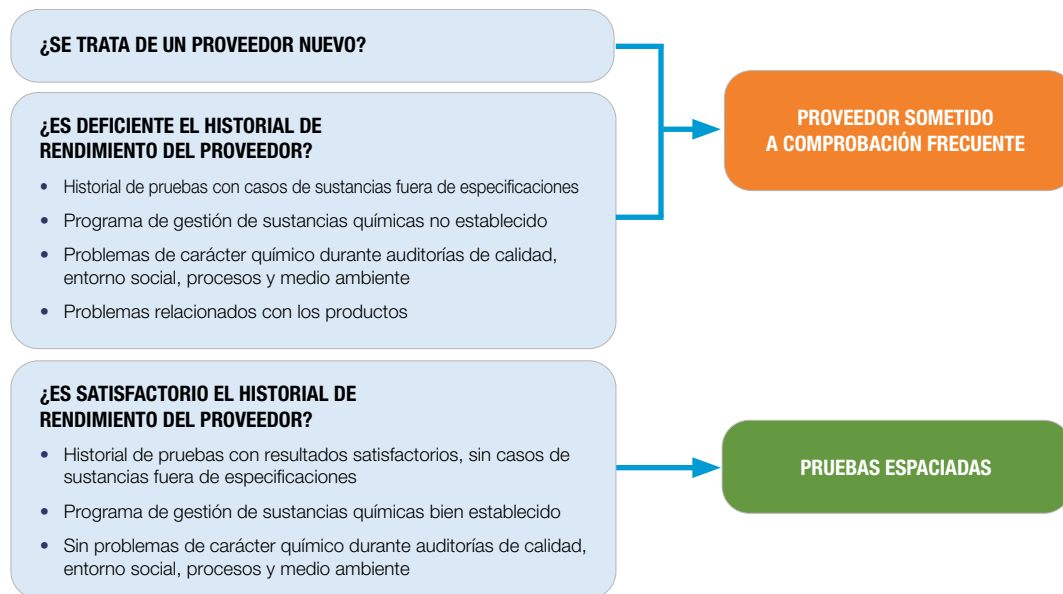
¿SE TRATA DE UN PROVEEDOR NUEVO?

¿ES DEFICIENTE EL HISTORIAL DE RENDIMIENTO DEL PROVEEDOR?

- Historial de pruebas con casos de sustancias fuera de especificaciones
- Programa de gestión de sustancias químicas no establecido
- Problemas de carácter químico durante auditorías de calidad, entorno social, procesos y medio ambiente
- Problemas relacionados con los productos

PROVEEDOR SOMETIDO A COMPROBACIÓN FRECUENTE

¿ES SATISFACTORIO EL HISTORIAL DE RENDIMIENTO DEL PROVEEDOR?

- Historial de pruebas con resultados satisfactorios, sin casos de sustancias fuera de especificaciones
- Programa de gestión de sustancias químicas bien establecido
- Sin problemas de carácter químico durante auditorías de calidad, entorno social, procesos y medio ambiente

PRUEBAS ESPACIADAS